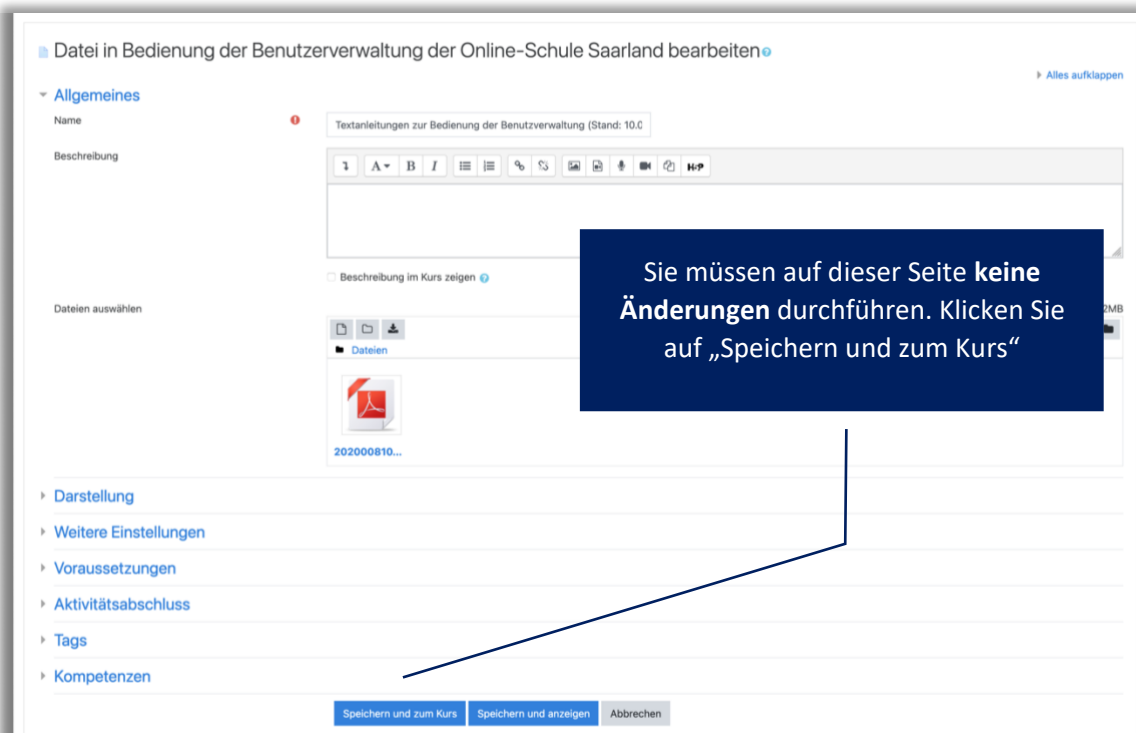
Datei in Bedienung der Benutzerverwaltung der Online-Schule Saarland bearbeiten

Alles aufklappen

Allgemeines

Name

Textanleitungen zur Bedienung der Benutzverwaltung (Stand: 10.0

Beschreibung

H-P

Beschreibung im Kurs zeigen

Dateien auswählen

2MB

Dateien

202000810...

Sie müssen auf dieser Seite **keine Änderungen** durchführen. Klicken Sie auf „Speichern und zum Kurs“

Darstellung

Weitere Einstellungen

Voraussetzungen

Aktivitätsabschluss

Tags

Kompetenzen

Speichern und zum Kurs | Speichern und anzeigen | Abbrechen